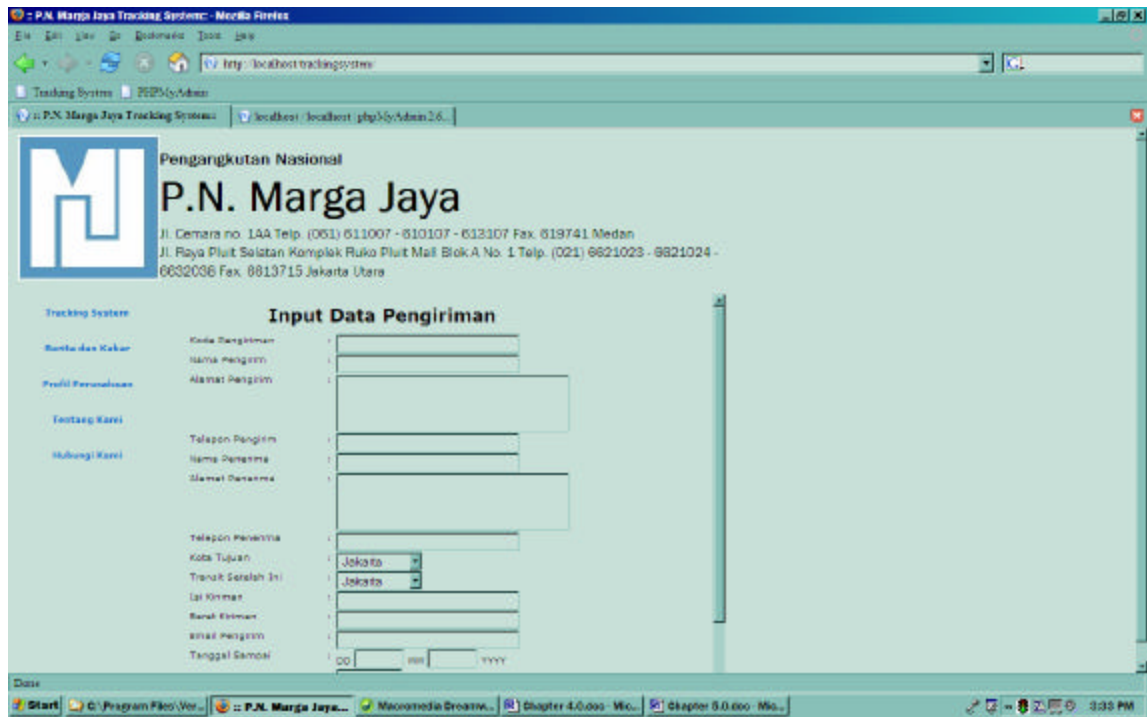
:: P.N. Marga Jaya Tracking System:: - Mozilla Firefox

File Edit View Go Bookmarks Tools Help

http://localhost/trackingsystem/

Tracking System PHPMyAdmin

:: P.N. Marga Jaya Tracking System:: | localhost / localhost / phpMyAdmin 2.6...

Pengangkutan Nasional

P.N. Marga Jaya

Jl. Cemara no. 1AA Telp. (061) 611007 - 610107 - 613107 Fax. 619741 Medan
Jl. Raya Pluit Selatan Komplek Ruko Pluit Mall Blok A No. 1 Telp. (021) 6621023 - 6621024 - 6632036 Fax. 6613715 Jakarta Utara

Tracking System

Berita dan Kabar

Profil Perusahaan

Tentang Kami

Hubungi Kami

Input Data Pengiriman

Kode Pengiriman :
Nama Pengirim :
Alamat Pengirim :
Telepon Pengirim :
Nama Penerima :
Alamat Penerima :
Telepon Penerima :
Kota Tujuan : Jakarta
Transit Setelah Ini : Jakarta
Isi Kiriman :
Berat Kiriman :
Email Pengirim :
Tanggal Sampai : DD MM YYYY

Done

Start | C:\Program Files\Ver... | :: P.N. Marga Jaya... | Macromedia Dreamw... | Chapter 4.0.doc - Mic... | Chapter 5.0.doc - Mic... | 3:33 PM